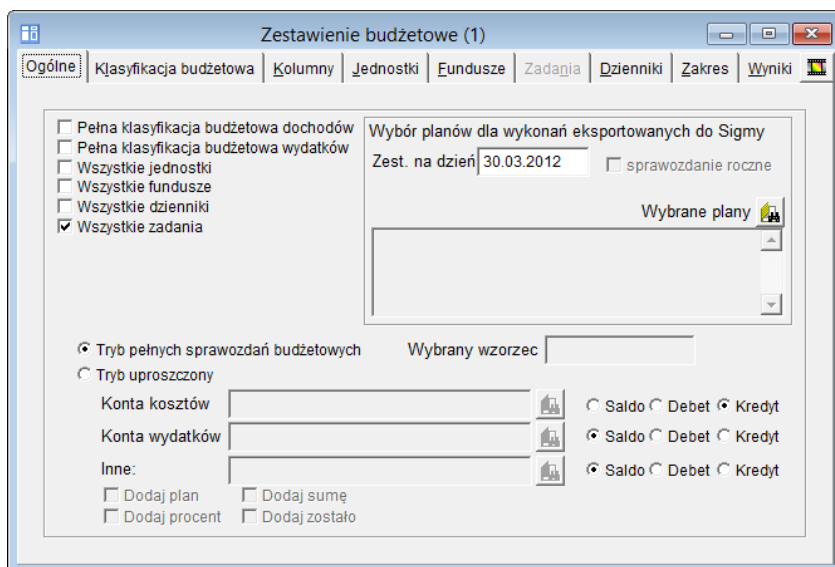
Zestawienie budżetowe (1)

Ogólne | Klasyfikacja budżetowa | Kolumny | Jednostki | Fundusze | Zadania | Dzienniki | Zakres | Wyniki

Pełna klasyfikacja budżetowa dochodów
Pełna klasyfikacja budżetowa wydatków
Wszystkie jednostki
Wszystkie fundusze
Wszystkie dzienniki
Wszystkie zadania

Wybór planów dla wykonań eksportowanych do Sigmy
Zest. na dzień 30.03.2012
sprawozdanie roczne
Wybrane plany

Tryb pełnych sprawozdań budżetowych
Wybrany wzorzec
Tryb uproszczony

Konta kosztów
Saldo Debet Kredyt
Konta wydatków
Saldo Debet Kredyt
Inne:
Saldo Debet Kredyt

Dodaj plan
Dodaj sumę
Dodaj procent
Dodaj zostało